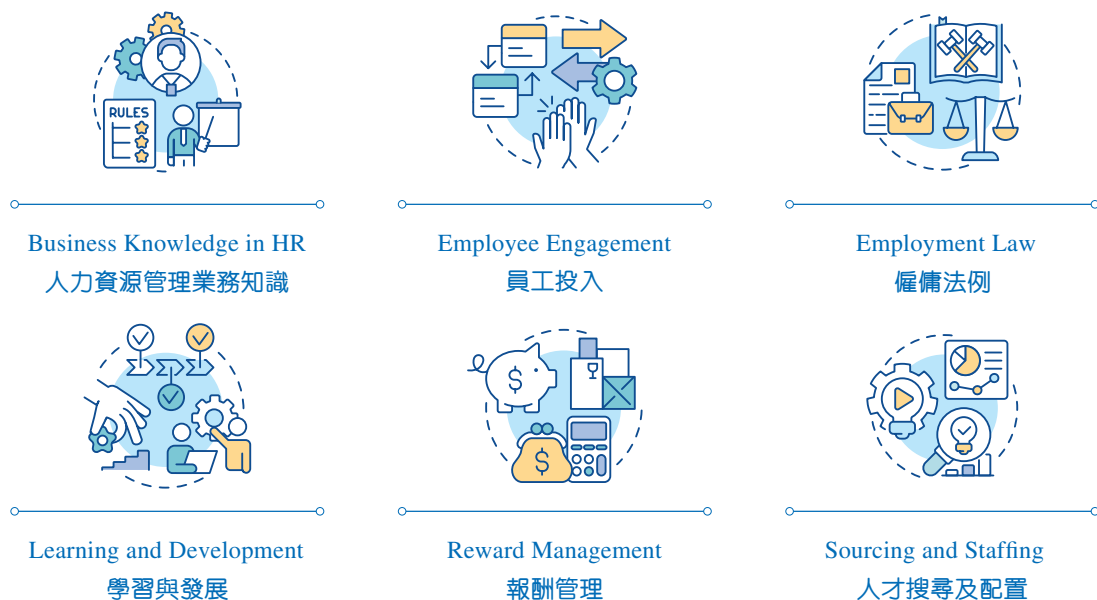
RULES

Business Knowledge in HR
人力資源管理業務知識

Employee Engagement
員工投入

Employment Law
僱傭法例

Learning and Development
學習與發展

Reward Management
報酬管理

Sourcing and Staffing
人才搜尋及配置